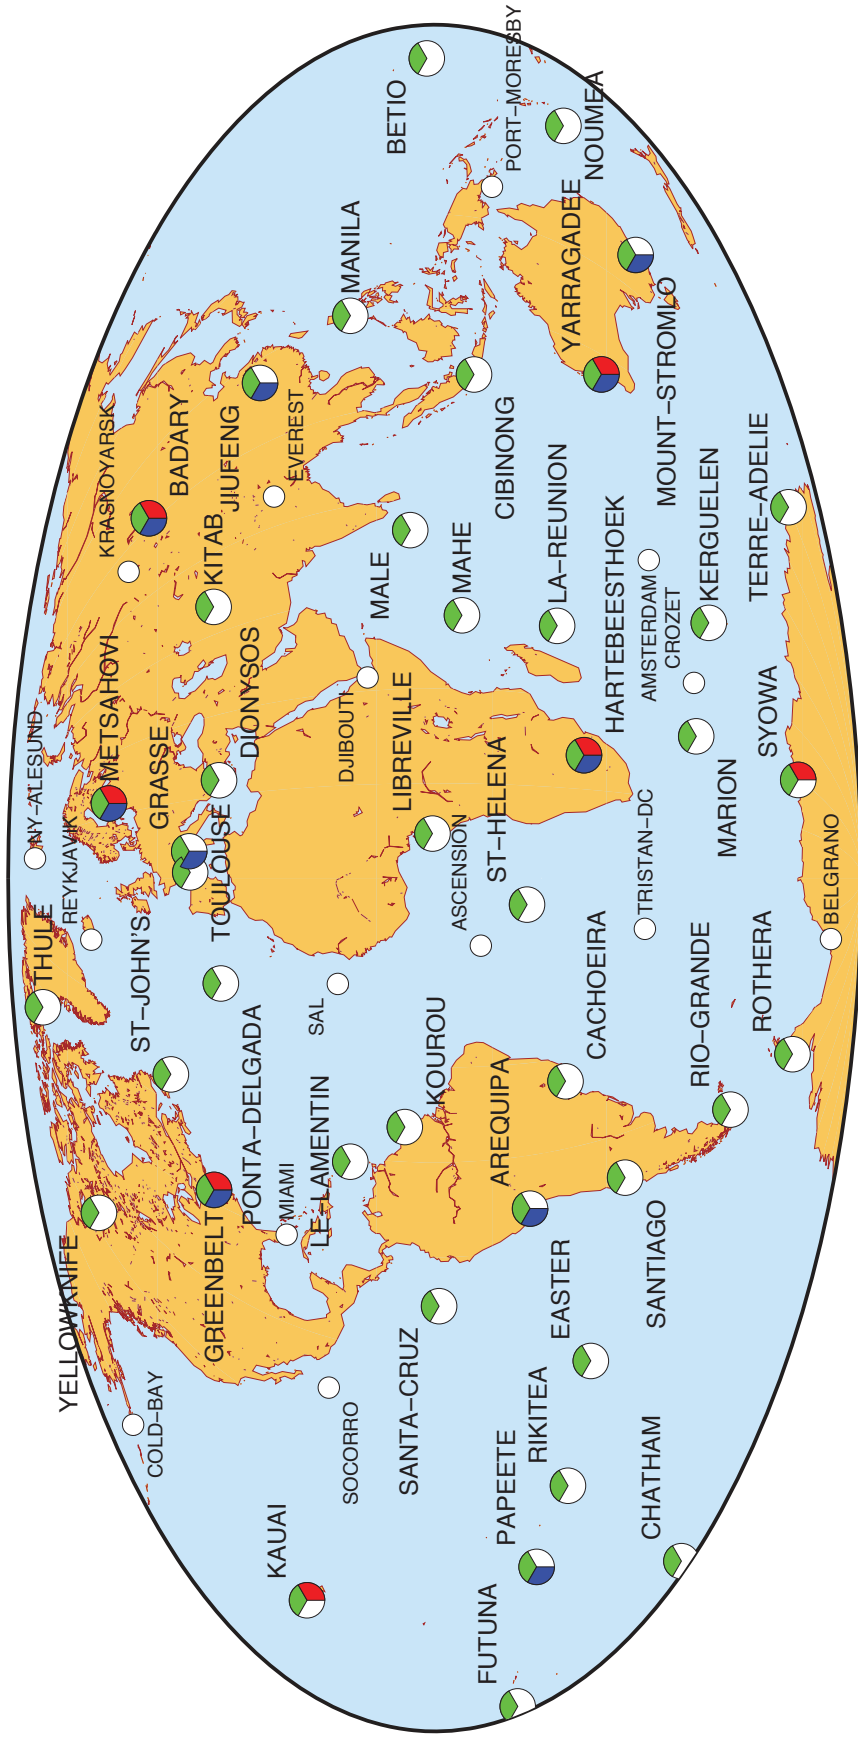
PORT-MORESBY
BETIO
NOUMEA
MANILA
YARRAGADEE
MOUNT-STROMLO
KRASNOYARSK
BADARY
JIUFENG
EVEREST
CIBINONG
TERRE-ADELIE
KITAB
MALE
MAHE
LA-REUNION
HARTEBEESTHOEK
AMSTERDAM
CROZET
KERGUELEN
NY-ALESUND
METSAHOVI
GRASSE
DIONYSOS
DJIBOUTI
LIBREVILLE
SYOWA
MARION
REYKJAVIK
TOULOUSE
ASCENSION
ST-HELENA
TRISTAN-DC
BELGRANO
THULE
ST-JOHN'S
SAL
CACHOEIRA
RIO-GRANDE
ROTHERA
PONTA-DELGADA
KOUROU
AREQUIPA
MIAMI
LE-LAMENTIN
YELLOWKNIFE
GREENBELT
SANTIAGO
EASTER
COLD-BAY
SOCORRO
SANTA-CRUZ
RIKITEA
PAPEETE
CHATHAM
KAUAI
FUTUNA